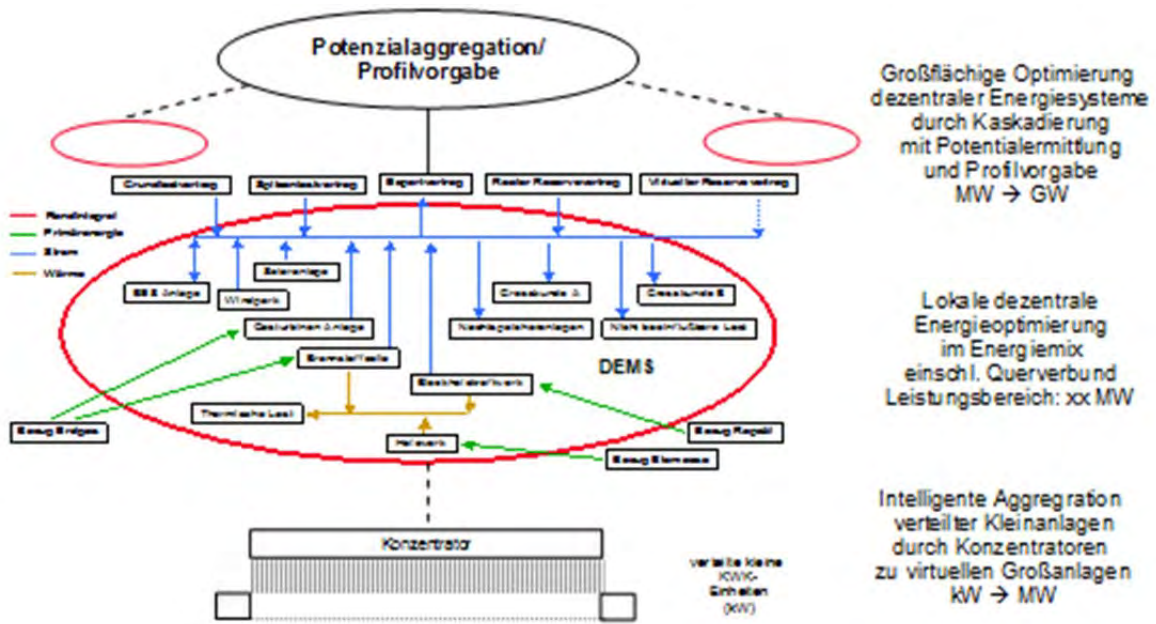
Potenzialaggregation/
Profilvorgabe

Großflächige Optimierung dezentraler Energiesysteme durch Kaskadierung mit Potentialermittlung und Profilvorgabe MW → GW

Grundlastvertrag
Spitzenlastvertrag
Bezugsvertrag
Reserve-Reservevertrag
Virtueller Reservevertrag

Randintegral
Primärenergie
Strom
Wärme

BSS Anlage
Windpark
Solaranlage
Gasturbinen Anlage
Brennstoffzelle
Thermische Last
Blockheizkraftwerk
Heizwerk
Nachtspeicherheizanlagen
Crossbundle A
Crossbundle B
Nicht beeinflußbare Last
DEMS
Bezug Erdgas
Bezug Regell
Bezug Biomasse

Lokale dezentrale Energieoptimierung im Energiemix einschl. Querverbund Leistungsbereich: xx MW

Konzentrator

verteilte kleine KWK-Einheiten (kW)

Intelligente Aggregration verteilter Kleinanlagen durch Konzentratoren zu virtuellen Großanlagen kW → MW